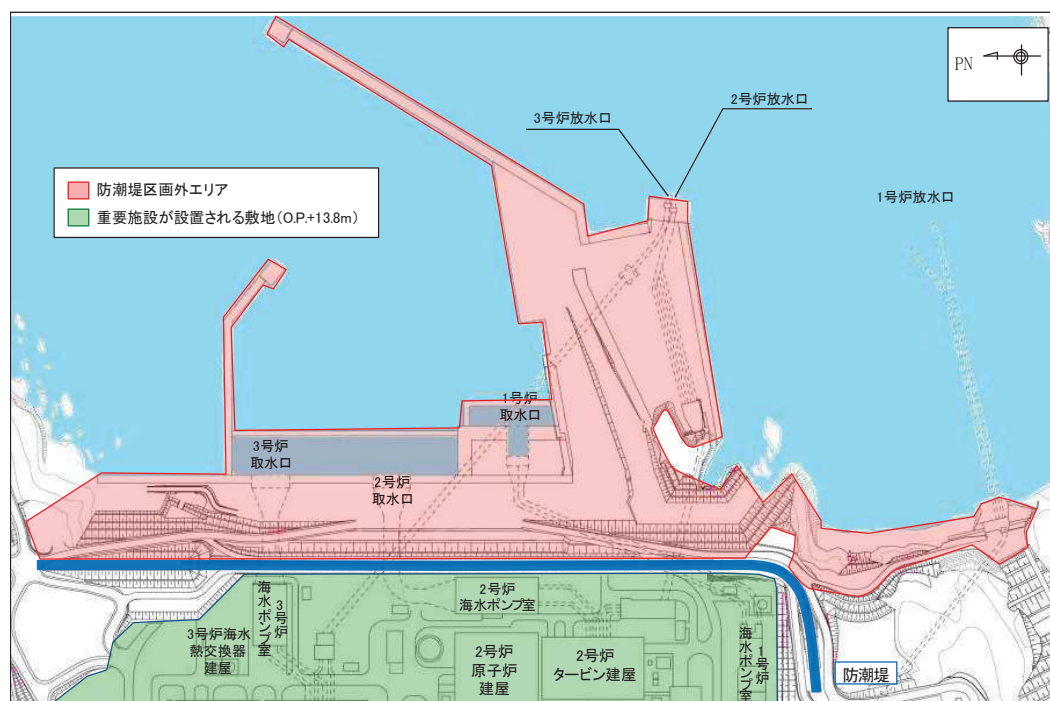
PN

3号炉放水口

2号炉放水口

1号炉放水口

防潮堤区画外エリア

重要施設が設置される敷地（O.P.+13.8m）

1号炉
取水口

3号炉
取水口

2号炉
取水口

3号炉海水ポンプ室

2号炉
海水ポンプ室

3号炉海水
熱交換器
建屋

2号炉
原子炉
建屋

2号炉
タービン建屋

1号炉海水ポンプ室

防潮堤